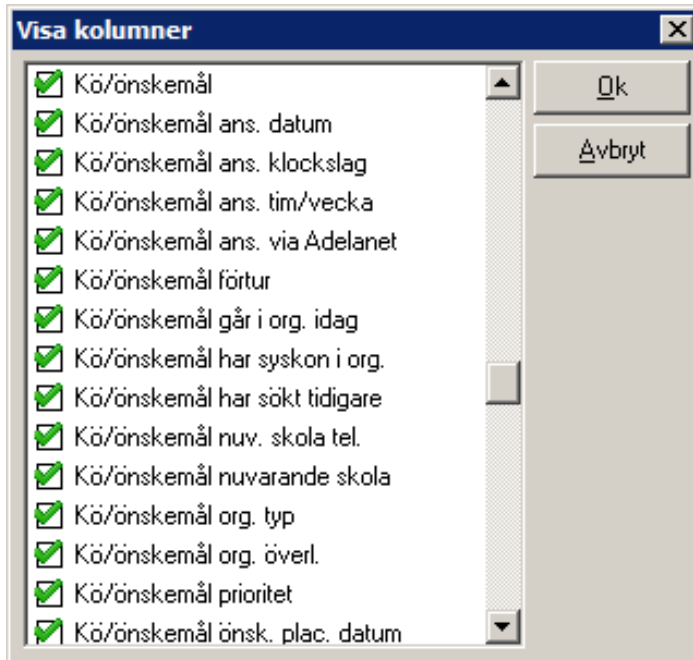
Visa kolumner

Kö/önskemål
Kö/önskemål ans. datum
Kö/önskemål ans. klockslag
Kö/önskemål ans. tim/vecka
Kö/önskemål ans. via Adelanet
Kö/önskemål förtur
Kö/önskemål går i org. idag
Kö/önskemål har syskon i org.
Kö/önskemål har sökt tidigare
Kö/önskemål nuv. skola tel.
Kö/önskemål nuvarande skola
Kö/önskemål org. typ
Kö/önskemål org. överl.
Kö/önskemål prioritet
Kö/önskemål önsk. plac. datum

Ok
Avbryt